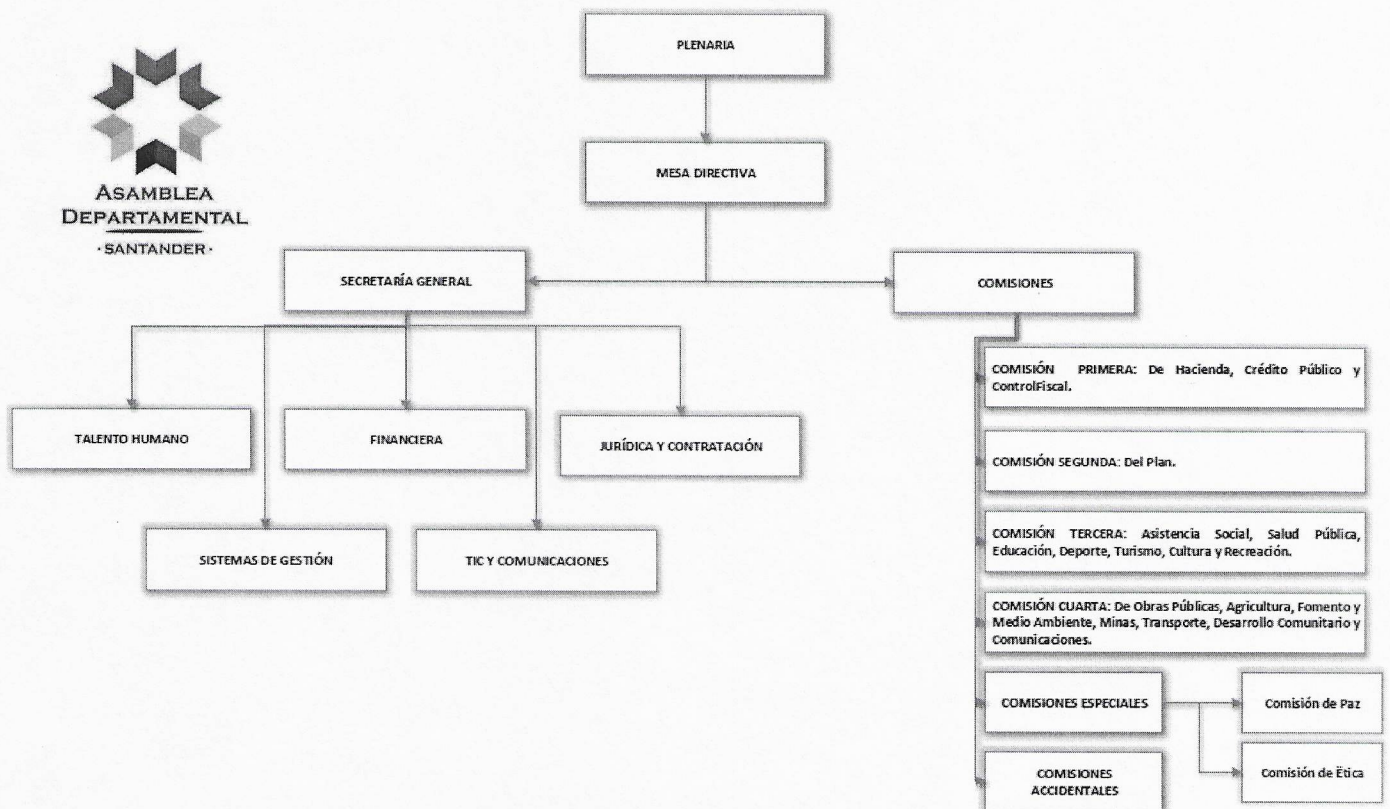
ASAMBLEA DEPARTAMENTAL
·SANTANDER·

PLENARIA

MESA DIRECTIVA

SECRETARÍA GENERAL

COMISIONES

TALENTO HUMANO

FINANCIERA

JURÍDICA Y CONTRATACIÓN

SISTEMAS DE GESTIÓN

TIC Y COMUNICACIONES

COMISIÓN PRIMERA: De Hacienda, Crédito Público y ControlFiscal.

COMISIÓN SEGUNDA: Del Plan.

COMISIÓN TERCERA: Asistencia Social, Salud Pública, Educación, Deporte, Turismo, Cultura y Recreación.

COMISIÓN CUARTA: De Obras Públicas, Agricultura, Fomento y Medio Ambiente, Minas, Transporte, Desarrollo Comunitario y Comunicaciones.

COMISIONES ESPECIALES

Comisión de Paz

Comisión de Ëtica

COMISIONES ACCIDENTALES